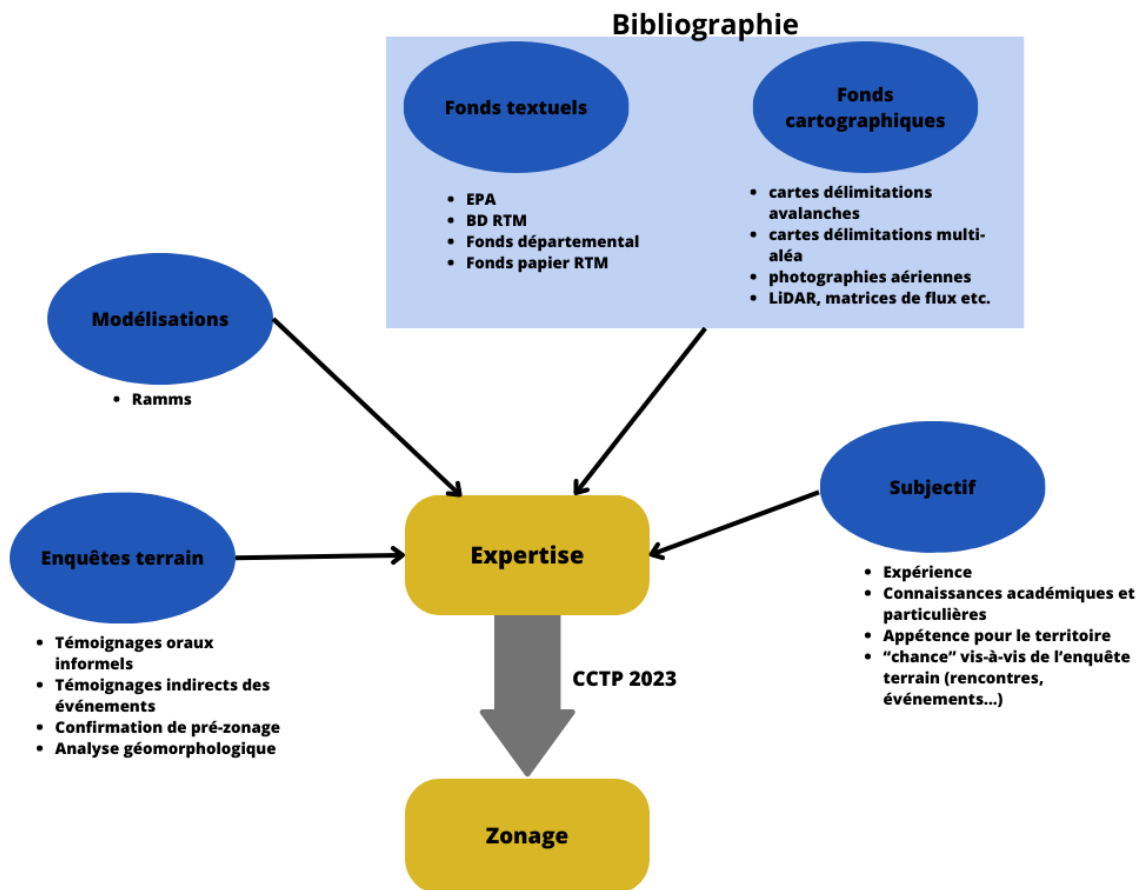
Bibliographie

Fonds textuels

- EPA
- BD RTM
- Fonds départemental
- Fonds papier RTM

Fonds cartographiques

- cartes délimitations avalanches
- cartes délimitations multi-aléa
- photographies aériennes
- LiDAR, matrices de flux etc.

Modélisations

- Ramms

Enquêtes terrain

- Témoignages oraux informels
- Témoignages indirects des événements
- Confirmation de pré-zonage
- Analyse géomorphologique

Subjectif

- Expérience
- Connaissances académiques et particulières
- Appétence pour le territoire
- “chance” vis-à-vis de l’enquête terrain (rencontres, événements...)

Expertise

CCTP 2023

Zonage